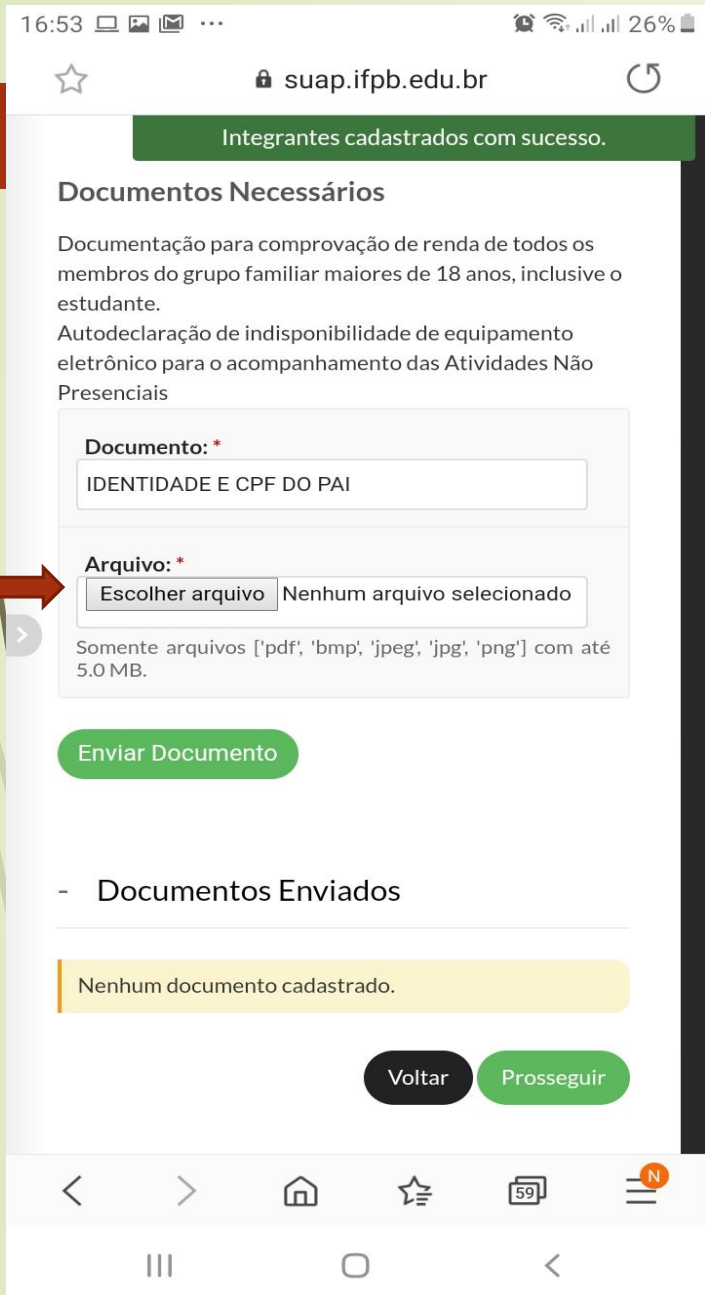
16:53 ··· 26%

suap.ifpb.edu.br

Integrantes cadastrados com sucesso.

Documentos Necessários

Documentação para comprovação de renda de todos os membros do grupo familiar maiores de 18 anos, inclusive o estudante.
Autodeclaração de indisponibilidade de equipamento eletrônico para o acompanhamento das Atividades Não Presenciais

Documento: *
IDENTIDADE E CPF DO PAI

Arquivo: *
Escolher arquivo Nenhum arquivo selecionado

Somente arquivos ['pdf', 'bmp', 'jpeg', 'jpg', 'png'] com até 5.0 MB.

Enviar Documento

- Documentos Enviados

Nenhum documento cadastrado.

Voltar Prosseguir

N

59